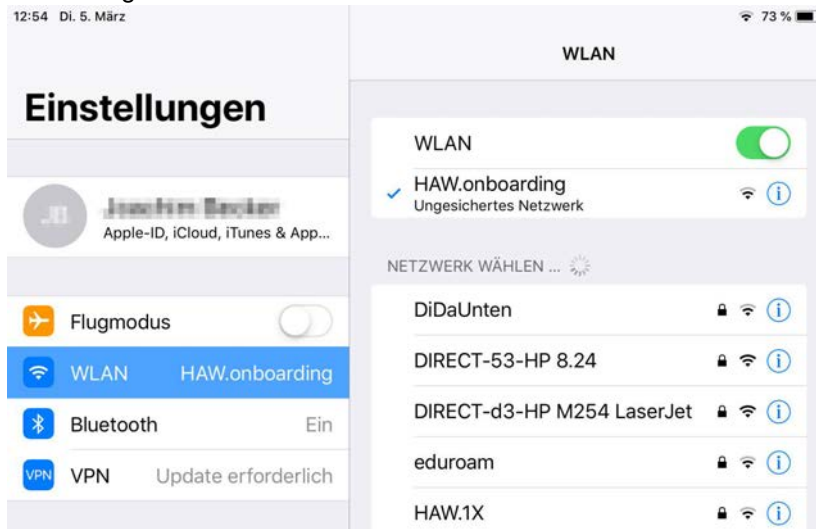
12:54 Di. 5. März

73 %

Einstellungen

JB

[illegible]

Apple-ID, iCloud, iTunes & App...

Flugmodus

WLAN HAW.onboarding

Bluetooth Ein

VPN VPN Update erforderlich

WLAN

WLAN

HAW.onboarding
Ungesichertes Netzwerk

NETZWERK WÄHLEN ...

DiDaUnten

DIRECT-53-HP 8.24

DIRECT-d3-HP M254 LaserJet

eduroam

HAW.1X